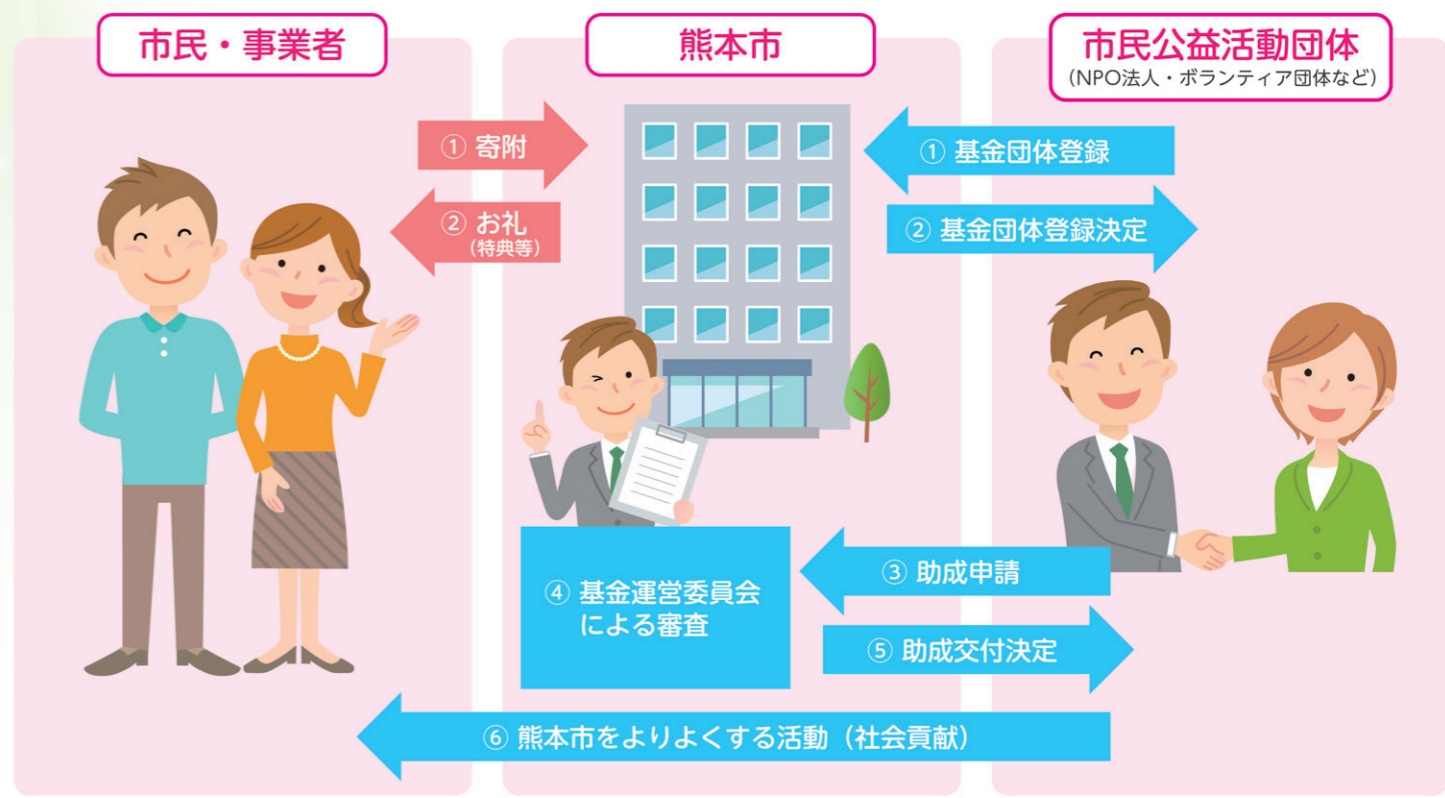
市民・事業者

熊本市

市民公益活動団体
(NPO法人・ボランティア団体など)

① 寄附

② お礼
(特典等)

① 基金団体登録

② 基金団体登録決定

④ 基金運営委員会による審査

③ 助成申請

⑤ 助成交付決定

⑥ 熊本市をよりよくする活動(社会貢献)